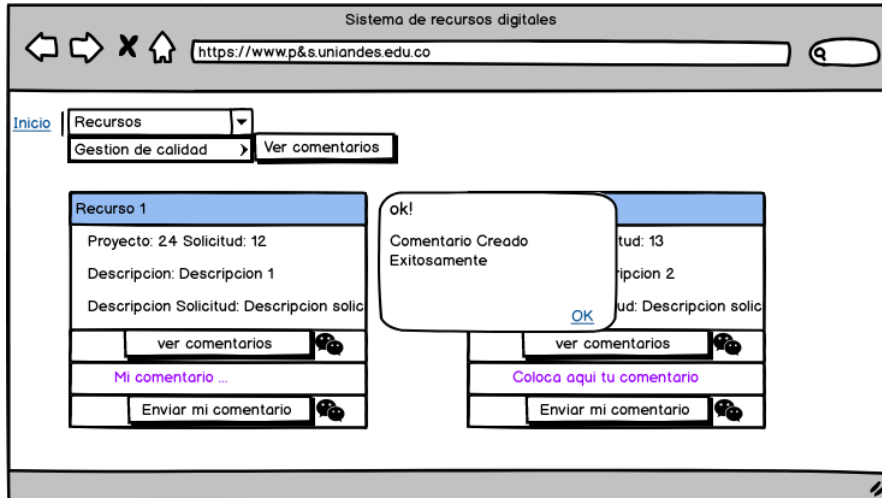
Sistema de recursos digitales

https://www.p&s.uniandes.edu.co

Inicio

Recursos

Gestion de calidad

Ver comentarios

Recurso 1

Proyecto: 24 Solicitud: 12

Descripcion: Descripcion 1

Descripcion Solicitud: Descripcion solic

ver comentarios

Mi comentario ...

Enviar mi comentario

ok!

Comentario Creado Exitosamente

OK

tud: 13

ripcion 2

ud: Descripcion solic

ver comentarios

Coloca aqui tu comentario

Enviar mi comentario